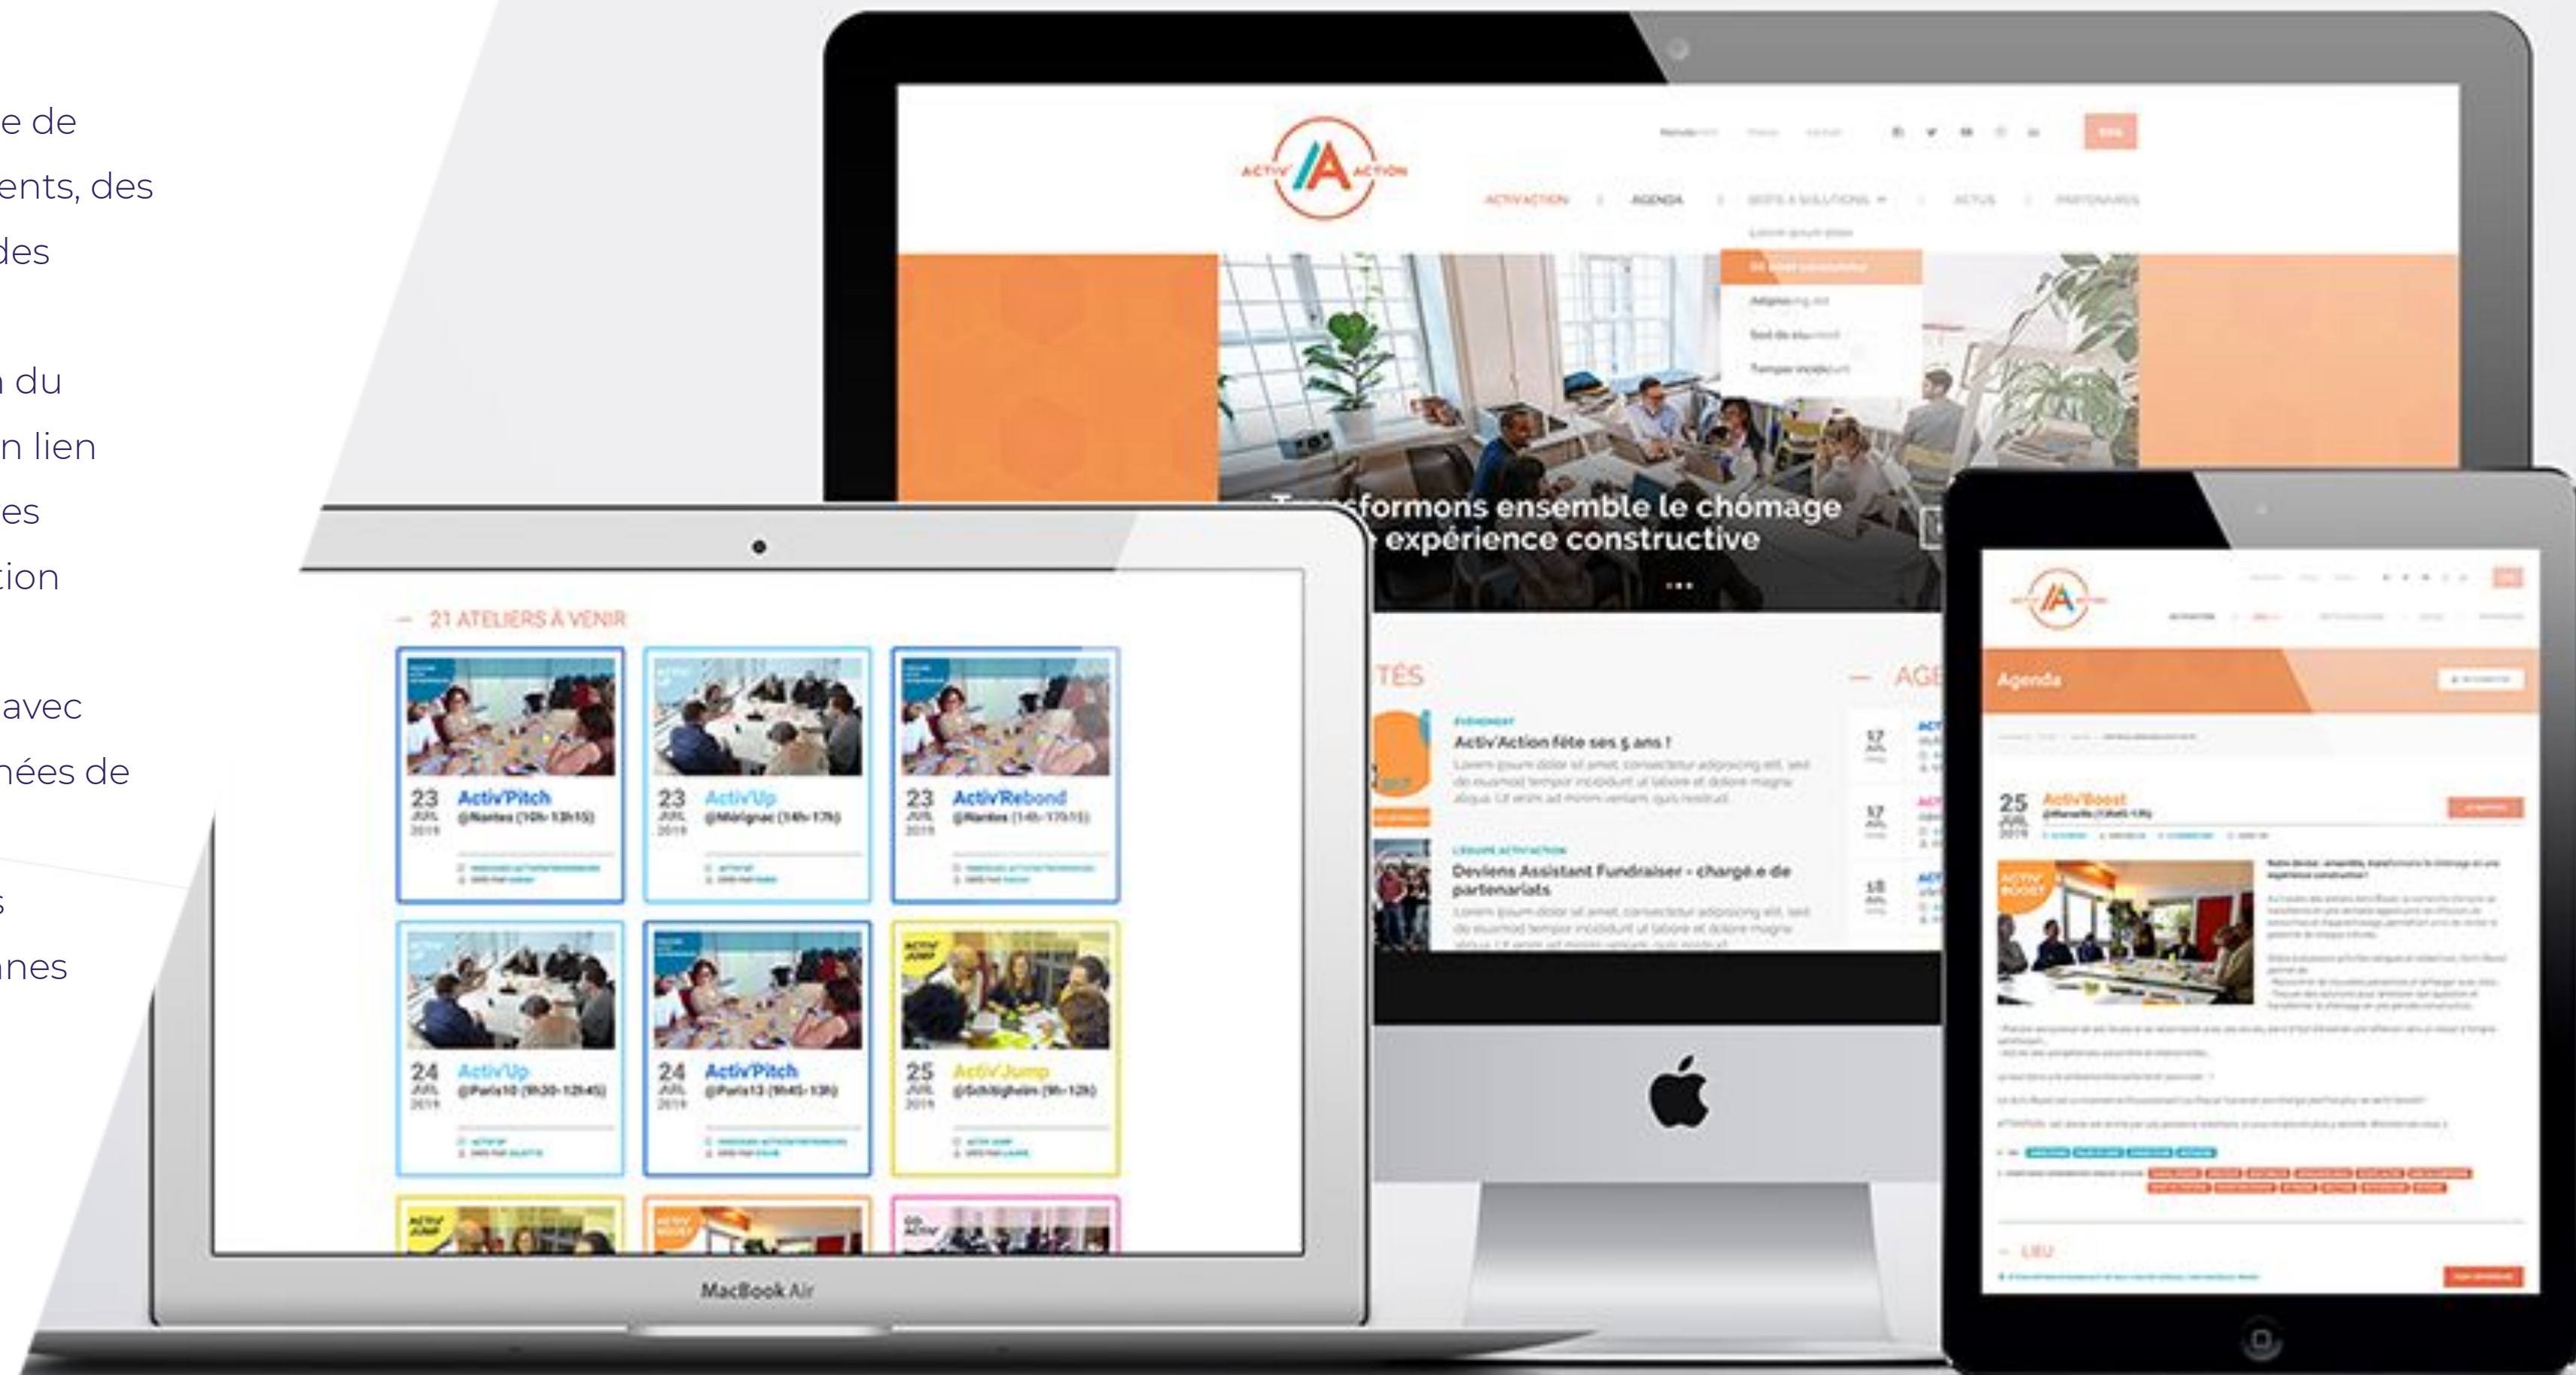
e de
ents, des
des

du
n lien
es
tion

avec
nées de

s
nes

ACTIV A ACTION

ACTIV'ACTION | AGENDA | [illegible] | ACTUS | PARTENAIRES

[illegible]formons ensemble le chômage
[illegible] expérience constructive

TÉS

AGE

Activ'Action fête ses 5 ans !

Deviens Assistant Fundraiser - chargé.e de partenariats

— 21 ATELIERS À VENIR

23 JUIL 2019 Activ'Pitch @Nantes (10h-13h15)

23 JUIL 2019 Activ'Up @Mérignac (14h-17h)

23 JUIL 2019 Activ'Rebond @Nantes (14h-17h15)

24 JUIL 2019 Activ'Up @Paris10 (9h30-12h45)

24 JUIL 2019 Activ'Pitch @Paris13 (9h45-13h)

25 JUIL 2019 Activ'Jump @Schiltigheim (9h-12h)

MacBook Air

Agenda

25 JUIL 2019 Activ'Boost

— LIEU